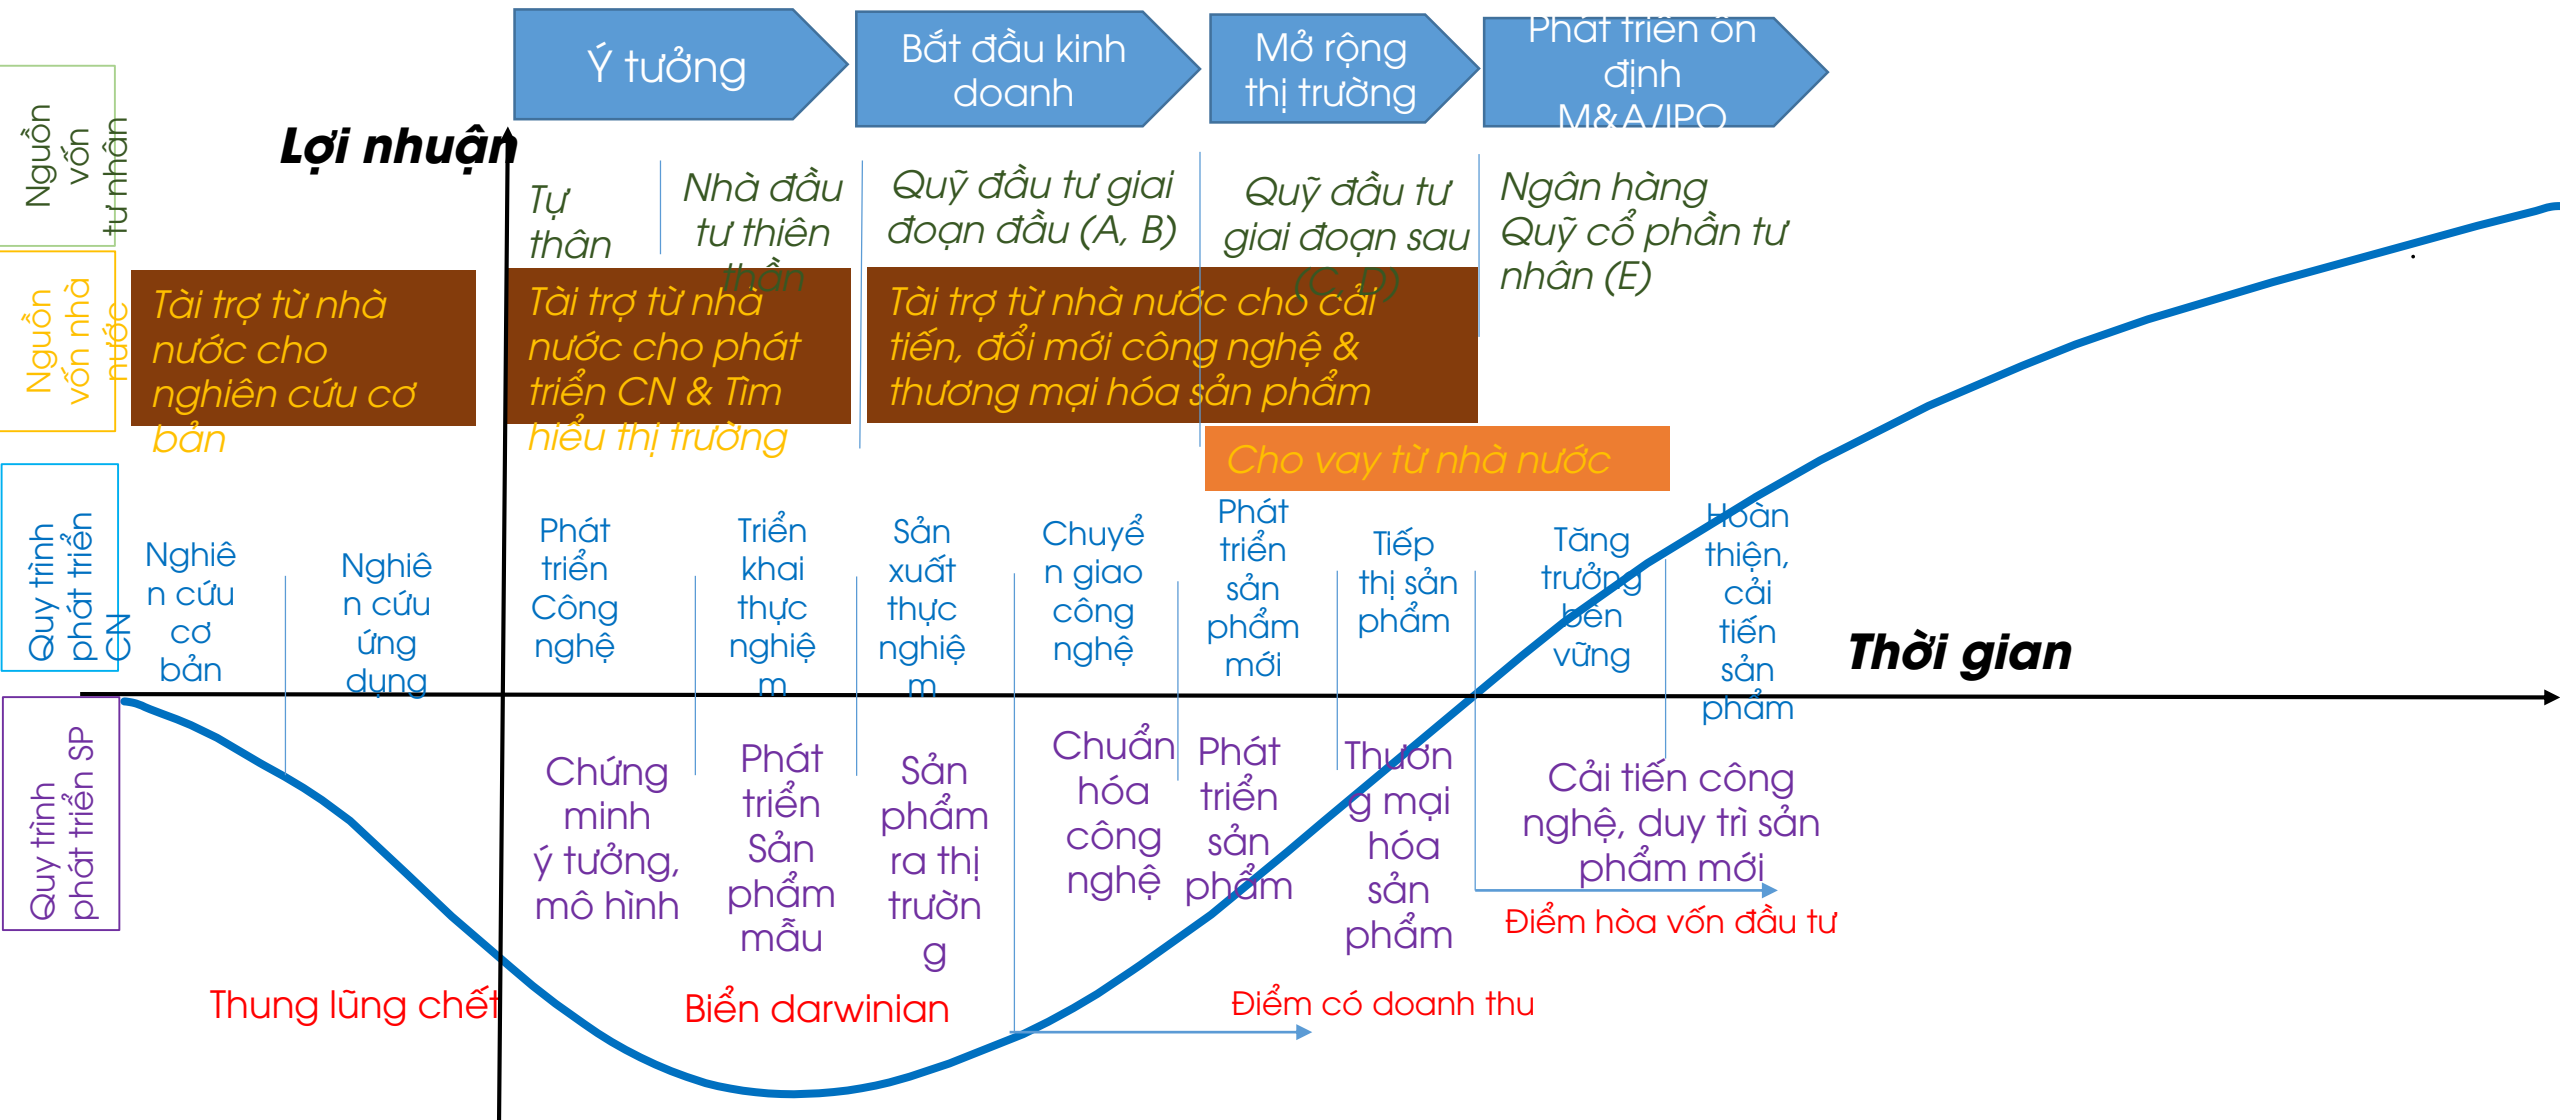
Ý tưởng

Bắt đầu kinh doanh

Mở rộng thị trường

Phát triển ổn định M&A/IPO

Nguồn vốn tư nhân

Lợi nhuận

Tự thân

Nhà đầu tư thiên thần

Quỹ đầu tư giai đoạn đầu (A, B)

Quỹ đầu tư giai đoạn sau (C, D)

Ngân hàng Quỹ cổ phần tư nhân (E)

Nguồn vốn nhà nước

Tài trợ từ nhà nước cho nghiên cứu cơ bản

Tài trợ từ nhà nước cho phát triển CN & Tìm hiểu thị trường

Tài trợ từ nhà nước cho cải tiến, đổi mới công nghệ & thương mại hóa sản phẩm

Cho vay từ nhà nước

Quy trình phát triển CN

Nghiên cứu cơ bản

Nghiên cứu ứng dụng

Phát triển Công nghệ

Triển khai thực nghiệm

Sản xuất thực nghiệm

Chuyển giao công nghệ

Phát triển sản phẩm mới

Tiếp thị sản phẩm

Tăng trưởng bền vững

Hoàn thiện, cải tiến sản phẩm

Thời gian

Quy trình phát triển SP

Chứng minh ý tưởng, mô hình

Phát triển Sản phẩm mẫu

Sản phẩm ra thị trường

Chuẩn hóa công nghệ

Phát triển sản phẩm

Thương mại hóa sản phẩm

Cải tiến công nghệ, duy trì sản phẩm mới

Điểm hòa vốn đầu tư

Thung lũng chết

Biển darwinian

Điểm có doanh thu